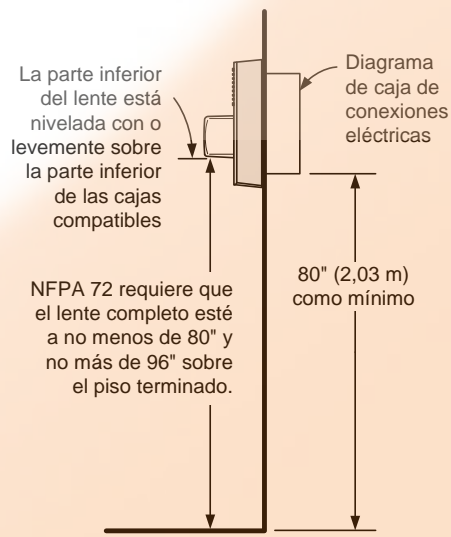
La parte inferior del lente está nivelada con o levemente sobre la parte inferior de las cajas compatibles

Diagrama de caja de conexiones eléctricas

NFPA 72 requiere que el lente completo esté a no menos de 80" y no más de 96" sobre el piso terminado.

80" (2,03 m) como mínimo